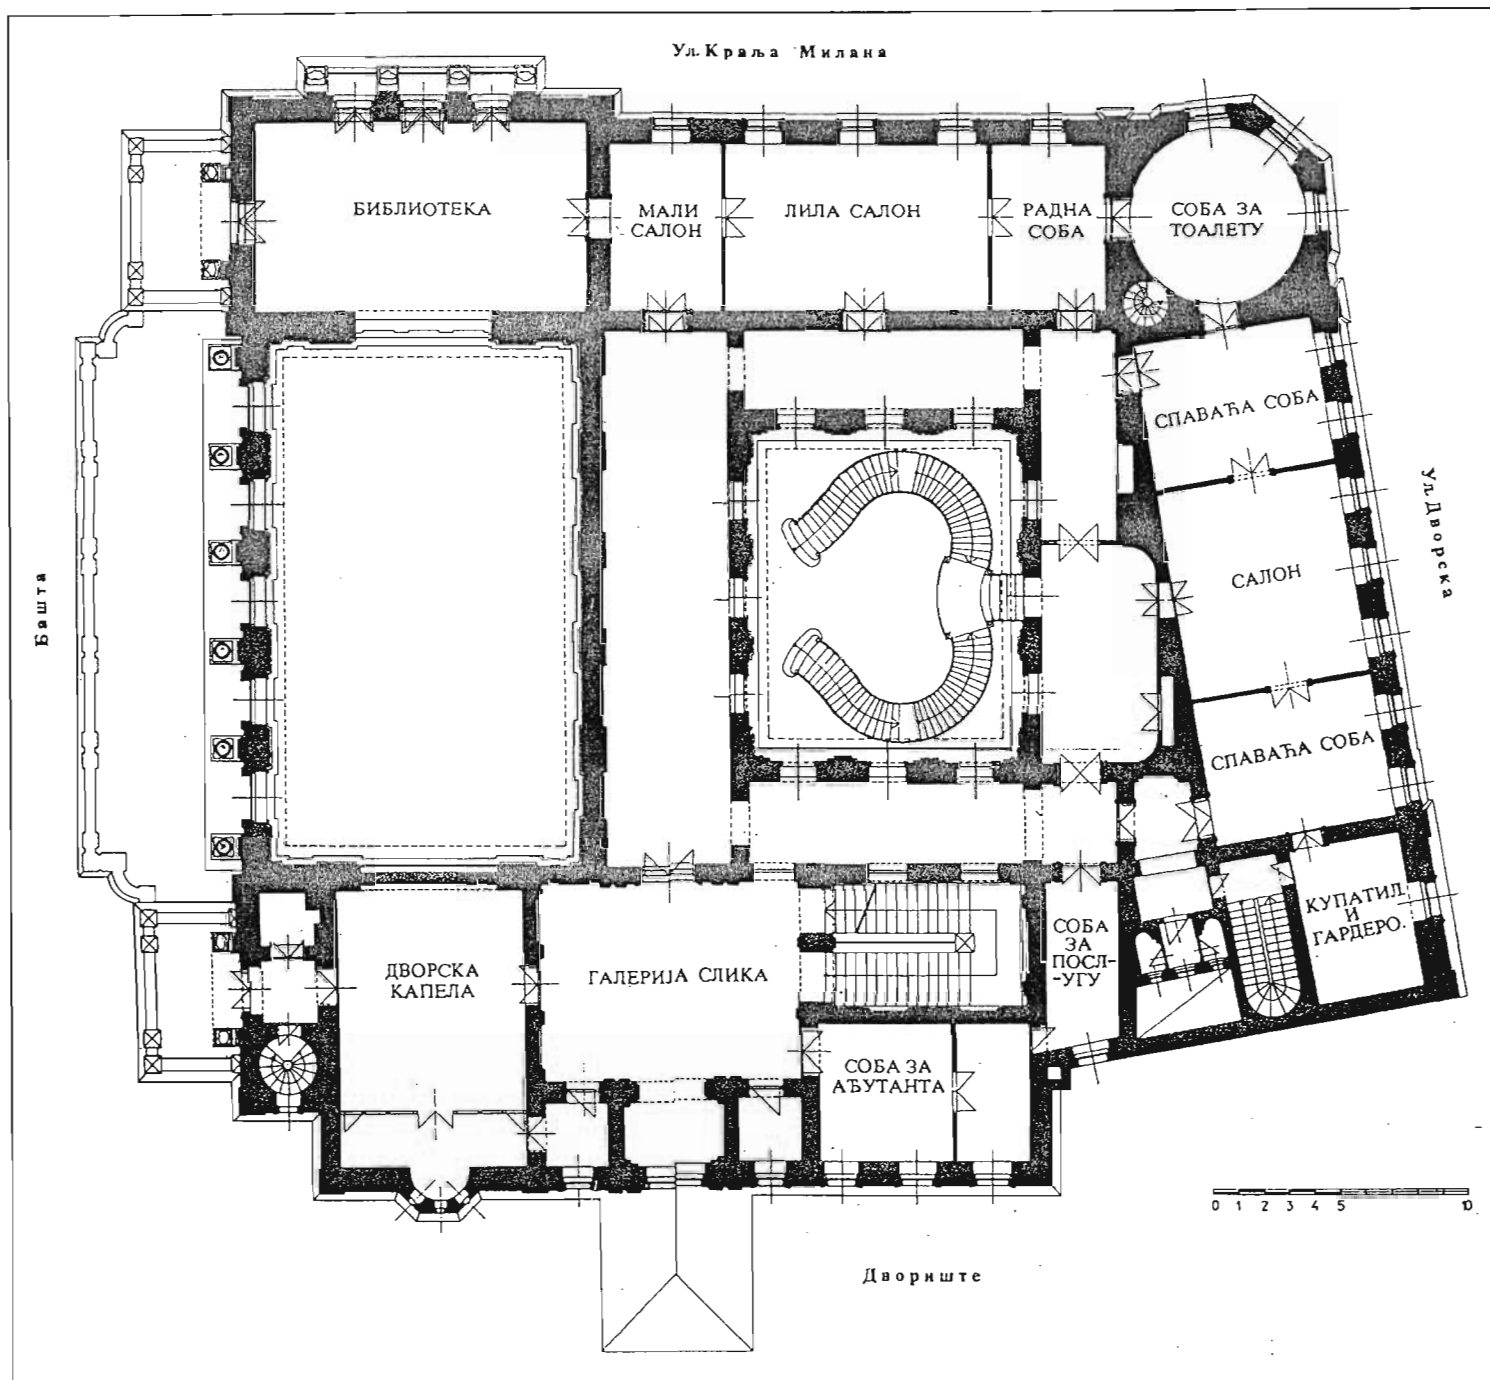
Ул. Краља Милана

БИБЛИОТЕКА

МАЛИ САЛОН

ЛИЛА САЛОН

РАДНА СОБА

СОБА ЗА ТОАЛЕТУ

СПАВАЋА СОБА

Ул. Дворска

Башта

САЛОН

СПАВАЋА СОБА

КУПАТИЛ. И ГАРДЕРО.

СОБА ЗА ПОСЛ- -УГУ

ДВОРСКА КАПЕЛА

ГАЛЕРИЈА СЛИКА

СОБА ЗА АЂУТАНТА

0 1 2 3 4 5 10

Двориште